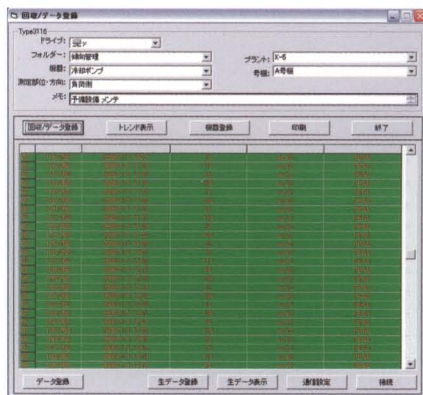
回収/データ登録

Type3116

ドライブ: G:

フォルダー: 傾向管理

機器: 冷却ポンプ

測定部位・方向: 負荷側

メモ: 予備設備メンテ

プラント: K-6

号機: A号機

回収/データ登録

トレンド表示

機器登録

印刷

終了

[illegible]

データ登録

生データ登録

生データ表示

通信設定

接続